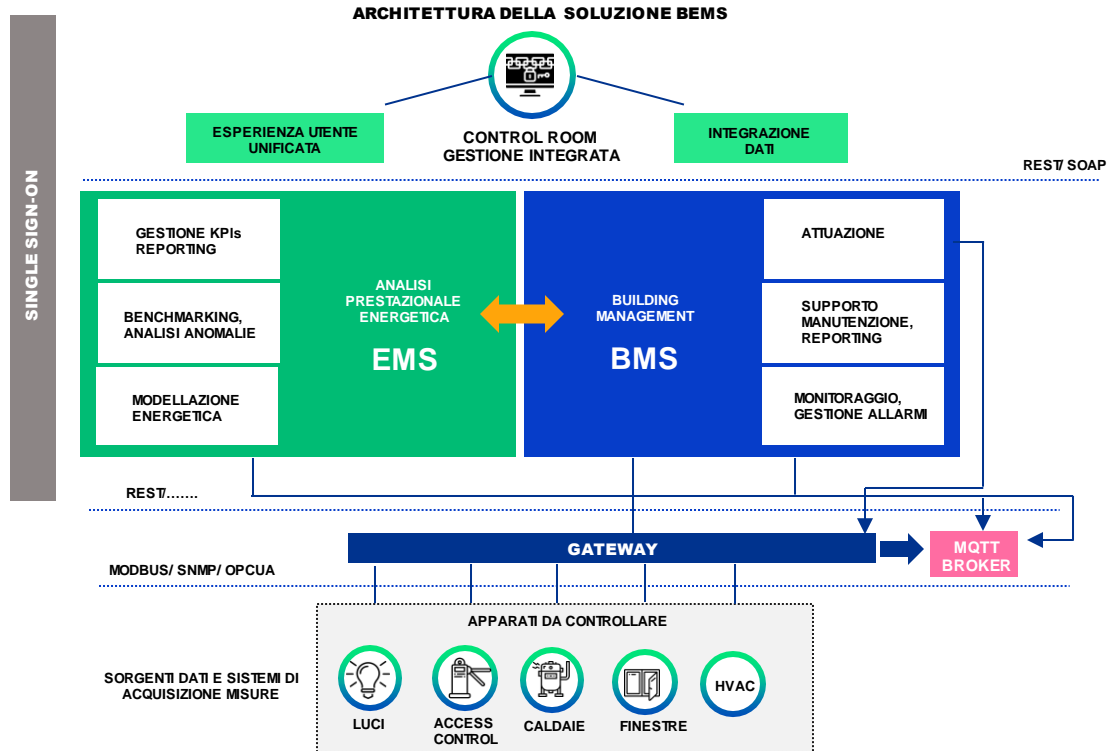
ARCHITETTURA DELLA SOLUZIONE BEMS

SINGLE SIGN-ON

ESPERIENZA UTENTE UNIFICATA

CONTROL ROOM GESTIONE INTEGRATA

INTEGRAZIONE DATI

REST/ SOAP

GESTIONE KPIs REPORTING

BENCHMARKING, ANALISI ANOMALIE

MODELLAZIONE ENERGETICA

ANALISI PRESTAZIONALE ENERGETICA

EMS

BUILDING MANAGEMENT

BMS

ATTUAZIONE

SUPPORTO MANUTENZIONE, REPORTING

MONITORAGGIO, GESTIONE ALLARMI

REST/.......

GATEWAY

MQTT BROKER

MODBUS/ SNMP/ OPCUA

APPARATI DA CONTROLLARE

SORGENTI DATI E SISTEMI DI ACQUISIZIONE MISURE

LUCI

ACCESS CONTROL

CALDAIE

FINESTRE

HVAC